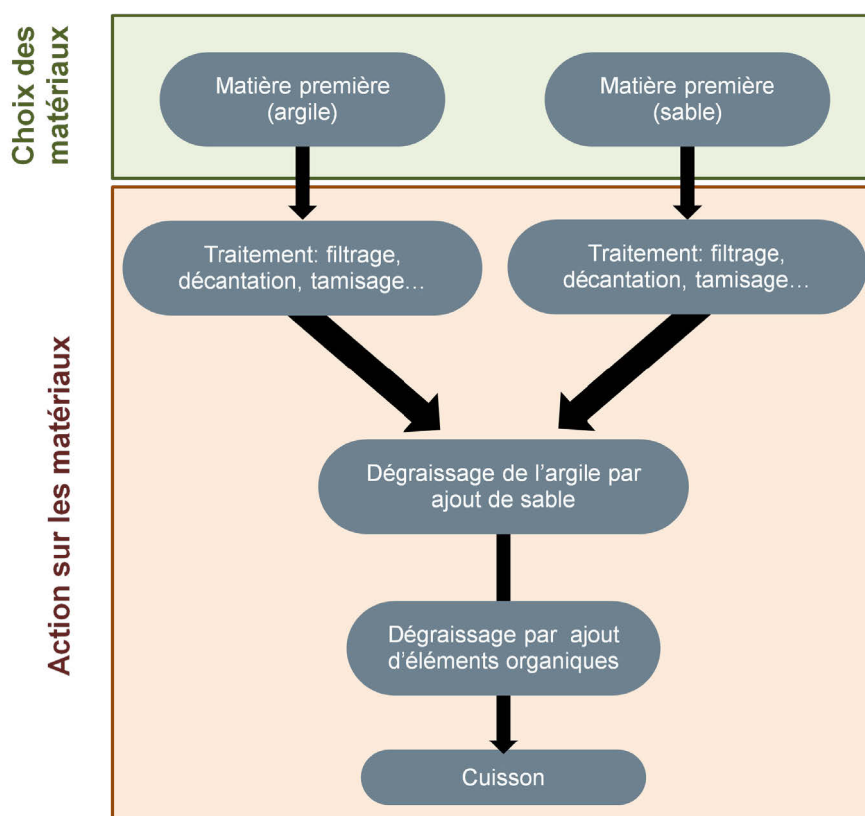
Choix des matériaux

Matière première (argile)

Matière première (sable)

Action sur les matériaux

Traitement: filtrage, décantation, tamisage…

Traitement: filtrage, décantation, tamisage…

Dégraissage de l'argile par ajout de sable

Dégraissage par ajout d'éléments organiques

Cuisson